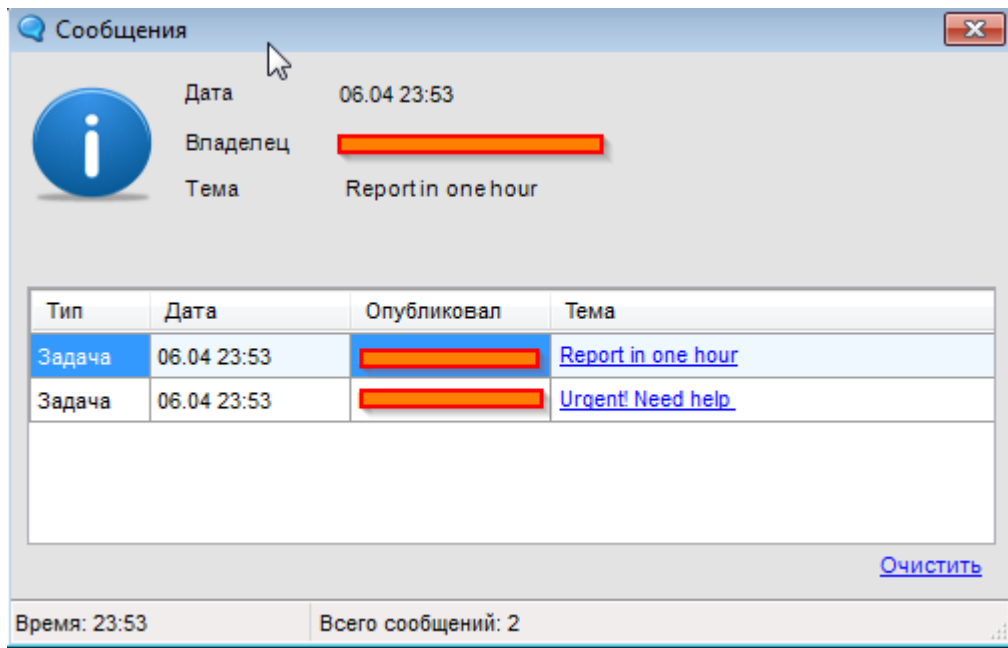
Сообщения

Дата 06.04 23:53

Владелец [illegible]

Тема Report in one hour

| Тип | Дата | Опубликовал | Тема |
|---|---|---|---|
| Задача | 06.04 23:53 | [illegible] | Report in one hour |
| Задача | 06.04 23:53 | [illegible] | Urgent! Need help |

Очистить

Время: 23:53

Всего сообщений: 2